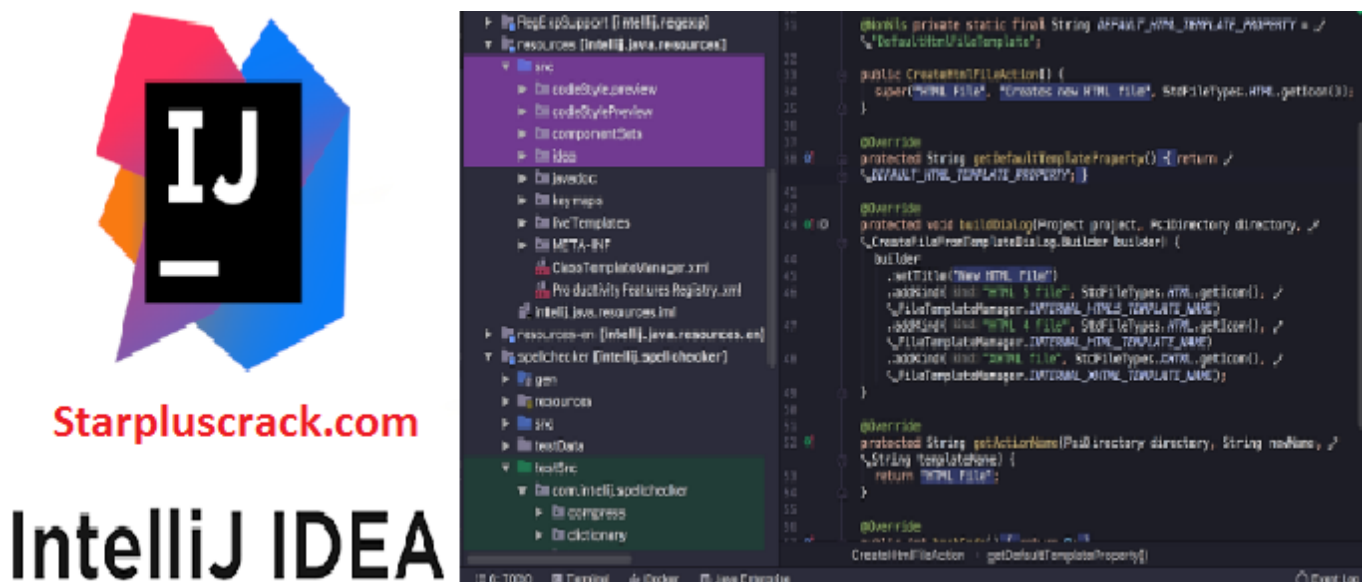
IJ

Starpluscrack.com

IntelliJ IDEA

RegExpSupport [intellij.regexp]
resources [intellij.java.resources]
src
codeStyle.preview
codeStylePreview
componentSets
idea
javadoc
keymaps
liveTemplates
META-INF
ClassTemplateManager.xml
ProductivityFeaturesRegistry.xml
intellij.java.resources.iml
resources-en [intellij.java.resources.en]
spellchecker [intellij.spellchecker]
gen
resources
src
testData
testSrc
com.intellij.spellchecker
compress
dictionary

@NonNls private static final String DEFAULT_HTML_TEMPLATE_PROPERTY =
"DefaultHtmlFileTemplate";

public CreateHtmlFileAction() {
super("HTML File", "Creates new HTML file", StdFileTypes.HTML.getIcon());
}

@Override
protected String getDefaultTemplateProperty() { return
DEFAULT_HTML_TEMPLATE_PROPERTY; }

@Override
protected void buildDialog(Project project, PsiDirectory directory,
CreateFileFromTemplateDialog.Builder builder) {
builder
.setTitle("New HTML File")
.addKind( kind: "HTML 5 file", StdFileTypes.HTML.getIcon(),
FileTemplateManager.INTERNAL_HTML5_TEMPLATE_NAME)
.addKind( kind: "HTML 4 file", StdFileTypes.HTML.getIcon(),
FileTemplateManager.INTERNAL_HTML_TEMPLATE_NAME)
.addKind( kind: "XHTML file", StdFileTypes.XHTML.getIcon(),
FileTemplateManager.INTERNAL_XHTML_TEMPLATE_NAME);
}

@Override
protected String getActionName(PsiDirectory directory, String newName,
String templateName) {
return "HTML File";
}

@Override

CreateHtmlFileAction › getDefaultTemplateProperty()

6: TODO Terminal Docker Java Enterprise Event Log